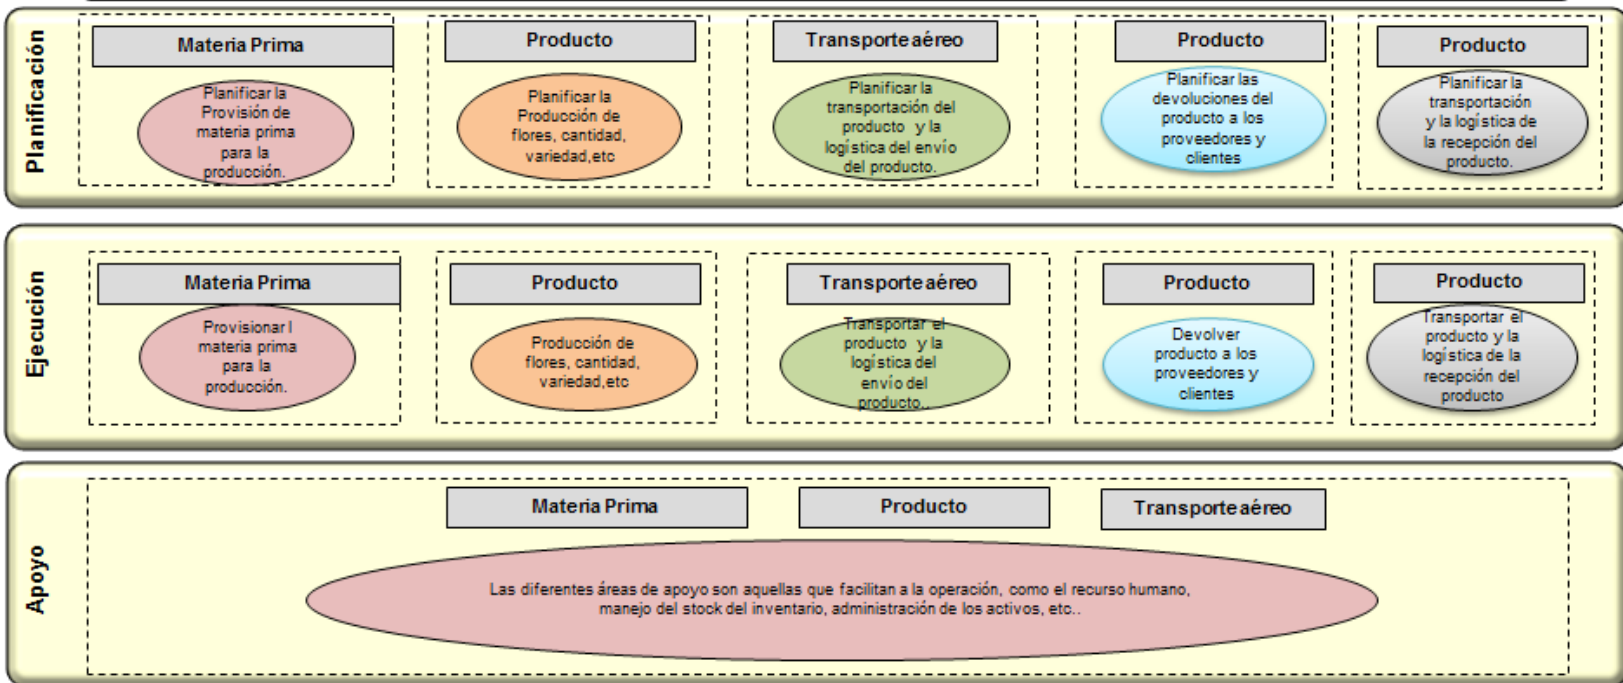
Planificación

Materia Prima
Planificar la Provisión de materia prima para la producción.

Producto
Planificar la Producción de flores, cantidad, variedad,etc

Transporte aéreo
Planificar la transportación del producto y la logística del envío del producto.

Producto
Planificar las devoluciones del producto a los proveedores y clientes

Producto
Planificar la transportación y la logística de la recepción del producto.

Ejecución

Materia Prima
Provisionar l materia prima para la producción.

Producto
Producción de flores, cantidad, variedad,etc

Transporte aéreo
Transportar el producto y la logística del envío del producto..

Producto
Devolver producto a los proveedores y clientes

Producto
Transportar el producto y la logística de la recepción del producto

Apoyo

Materia Prima

Producto

Transporte aéreo

Las diferentes áreas de apoyo son aquellas que facilitan a la operación, como el recurso humano, manejo del stock del inventario, administración de los activos, etc..